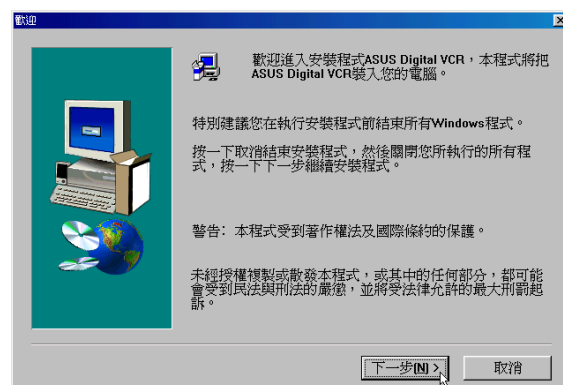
歡迎

歡迎進入安裝程式ASUS Digital VCR，本程式將把ASUS Digital VCR裝入您的電腦。

特別建議您在執行安裝程式前結束所有Windows程式。

按一下取消結束安裝程式，然後關閉您所執行的所有程式，按一下下一步繼續安裝程式。

警告：本程式受到著作權法及國際條約的保護。

未經授權複製或散發本程式，或其中的任何部分，都可能會受到民法與刑法的嚴懲，並將受法律允許的最大刑罰起訴。

下一步(N) >

取消